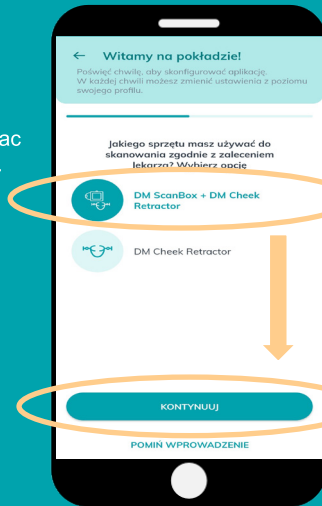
ac

← Witamy na pokładzie!

Poświęć chwilę, aby skonfigurować aplikację. W każdej chwili możesz zmienić ustawienia z poziomu swojego profilu.

Jakiego sprzętu masz używać do skanowania zgodnie z zaleceniem lekarza? Wybierz opcję

DM ScanBox + DM Cheek Retractor

DM Cheek Retractor

KONTYNUUJ

POMIŃ WPROWADZENIE